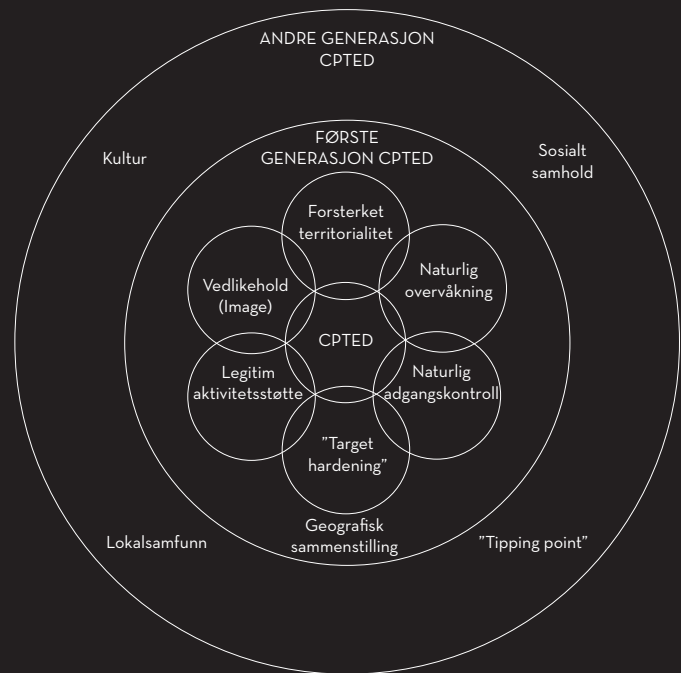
ANDRE GENERASJON CPTED

Kultur

Sosialt samhold

FØRSTE GENERASJON CPTED

Forsterket territorialitet

Vedlikehold (Image)

Naturlig overvåkning

CPTED

Legitim aktivitetsstøtte

Naturlig adgangskontroll

"Target hardening"

Geografisk sammenstilling

Lokalsamfunn

"Tipping point"